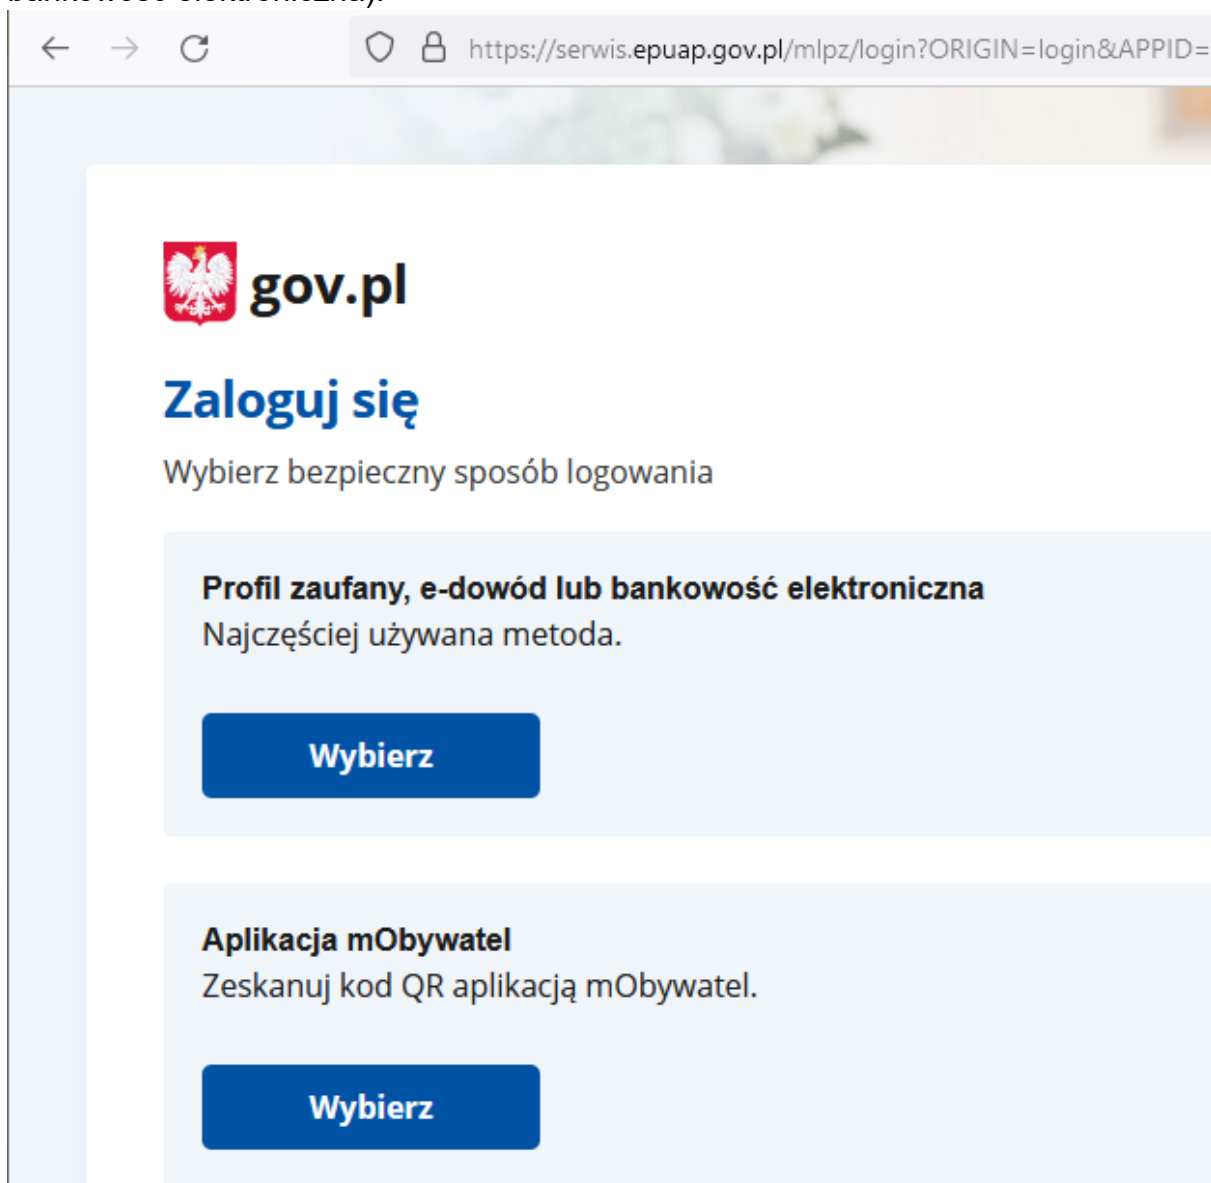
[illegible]

https://serwis.epuap.gov.pl/mlpz/login?ORIGIN=login&APPID=

gov.pl

Zaloguj się

Wybierz bezpieczny sposób logowania

Profil zaufany, e-dowód lub bankowość elektroniczna
Najczęściej używana metoda.

Wybierz

Aplikacja mObywatel
Zeskanuj kod QR aplikacją mObywatel.

Wybierz